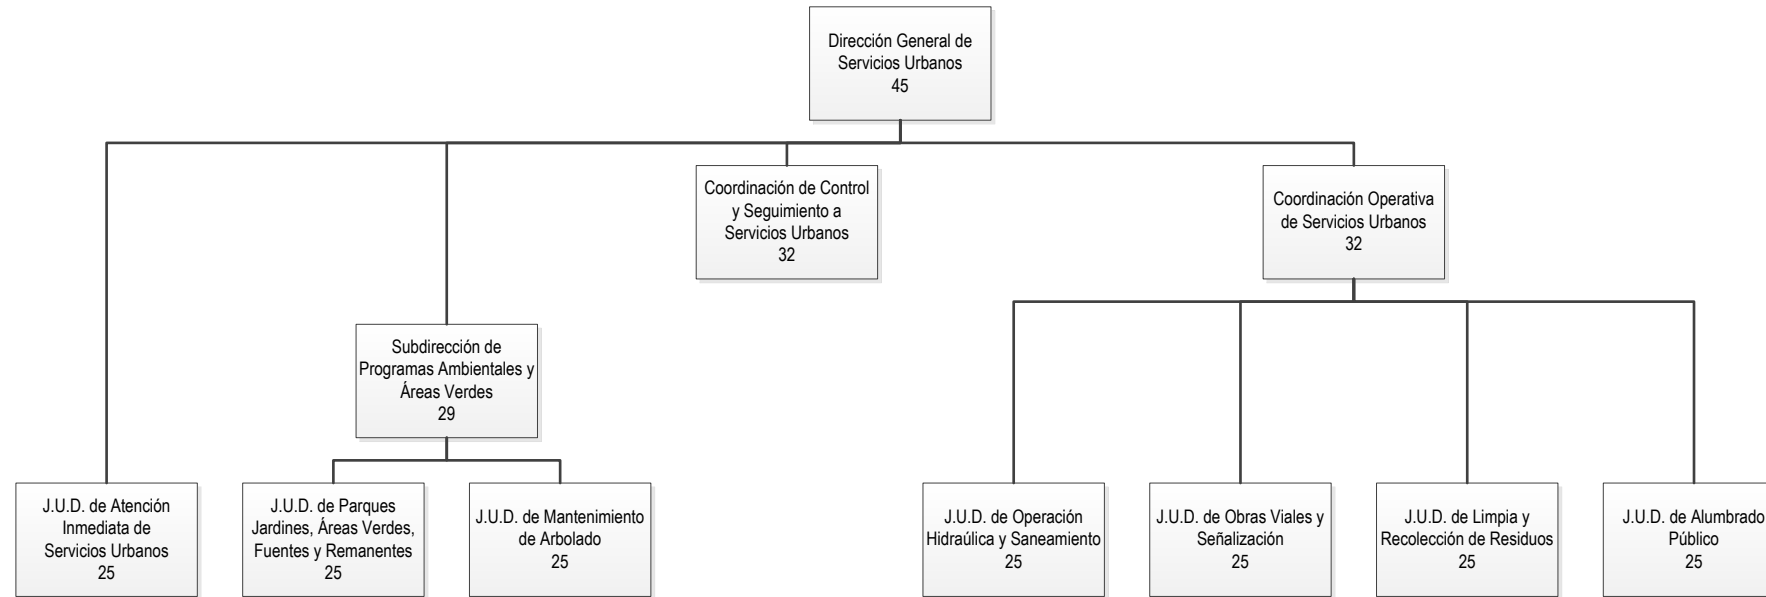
Dirección General de Servicios Urbanos
45

Coordinación de Control y Seguimiento a Servicios Urbanos
32

Coordinación Operativa de Servicios Urbanos
32

Subdirección de Programas Ambientales y Áreas Verdes
29

J.U.D. de Atención Inmediata de Servicios Urbanos
25

J.U.D. de Parques Jardines, Áreas Verdes, Fuentes y Remanentes
25

J.U.D. de Mantenimiento de Arbolado
25

J.U.D. de Operación Hidraúlica y Saneamiento
25

J.U.D. de Obras Viales y Señalización
25

J.U.D. de Limpia y Recolección de Residuos
25

J.U.D. de Alumbrado Público
25